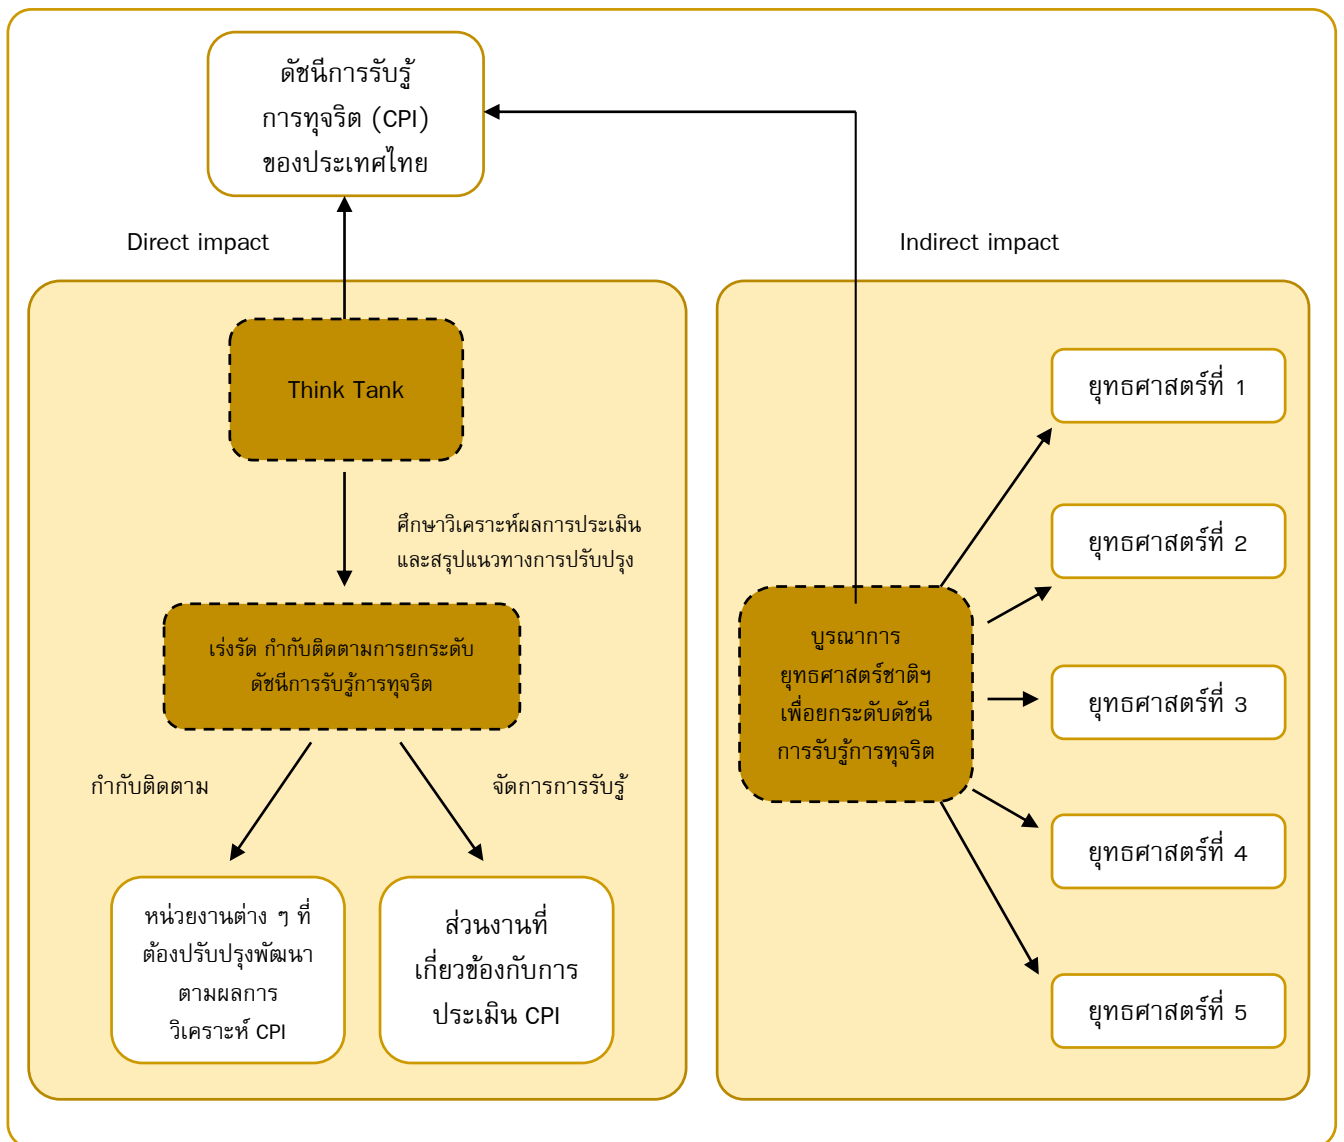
ดัชนีการรับรู้การทุจริต (CPI) ของประเทศไทย

Direct impact

Indirect impact

Think Tank

ศึกษาวิเคราะห์ผลการประเมินและสรุปแนวทางการปรับปรุง

เร่งรัด กำกับติดตามการยกระดับดัชนีการรับรู้การทุจริต

กำกับติดตาม

จัดการการรับรู้

หน่วยงานต่าง ๆ ที่ต้องปรับปรุงพัฒนาตามผลการวิเคราะห์ CPI

ส่วนงานที่เกี่ยวข้องกับการประเมิน CPI

บูรณาการยุทธศาสตร์ชาติฯ เพื่อยกระดับดัชนีการรับรู้การทุจริต

ยุทธศาสตร์ที่ 1

ยุทธศาสตร์ที่ 2

ยุทธศาสตร์ที่ 3

ยุทธศาสตร์ที่ 4

ยุทธศาสตร์ที่ 5